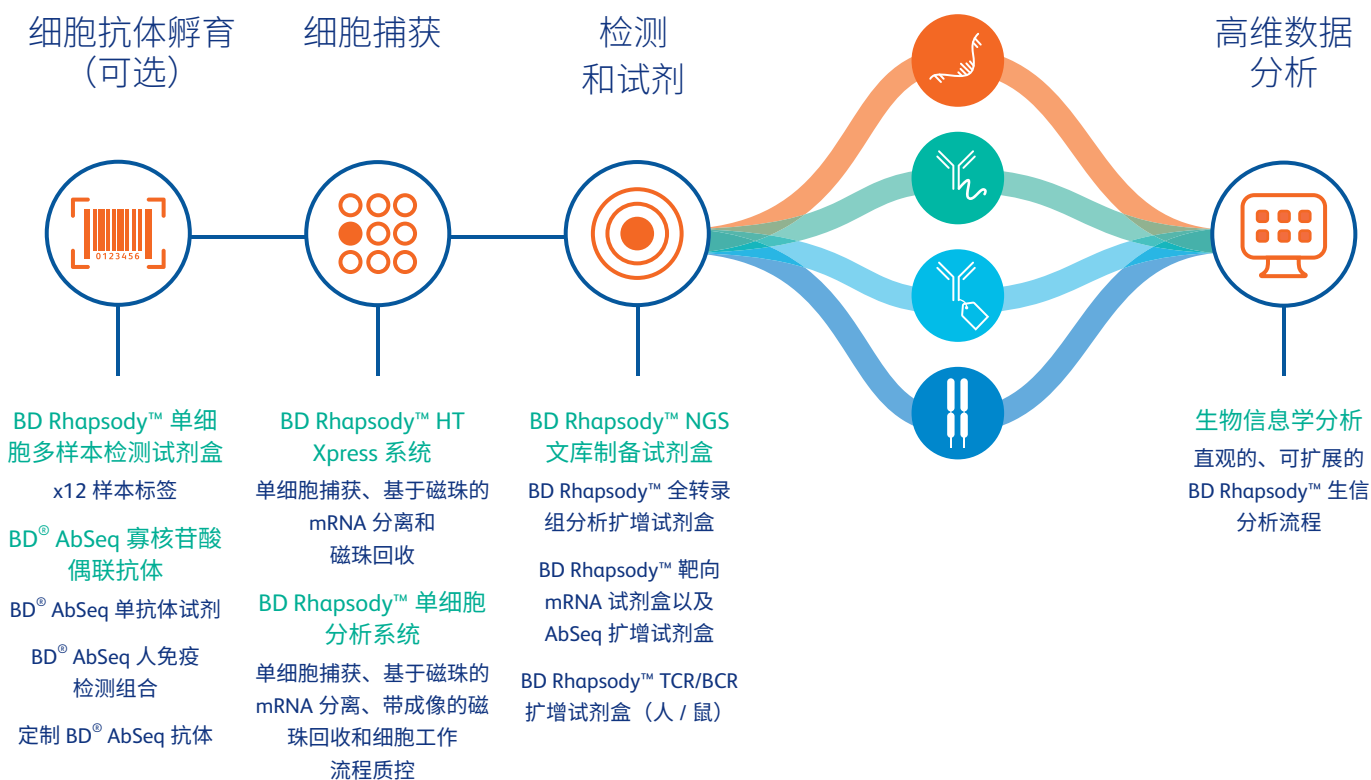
细胞抗体孵育（可选）

细胞捕获

检测和试剂

高维数据分析

0123456

BD Rhapsody™ 单细胞多样本检测试剂盒

x12 样本标签

BD® AbSeq 寡核苷酸偶联抗体

BD® AbSeq 单抗体试剂

BD® AbSeq 人免疫检测组合

定制 BD® AbSeq 抗体

BD Rhapsody™ HT Xpress 系统

单细胞捕获、基于磁珠的 mRNA 分离和磁珠回收

BD Rhapsody™ 单细胞分析系统

单细胞捕获、基于磁珠的 mRNA 分离、带成像的磁珠回收和细胞工作流程质控

BD Rhapsody™ NGS 文库制备试剂盒

BD Rhapsody™ 全转录组分析扩增试剂盒

BD Rhapsody™ 靶向 mRNA 试剂盒以及 AbSeq 扩增试剂盒

BD Rhapsody™ TCR/BCR 扩增试剂盒（人 / 鼠）

生物信息学分析

直观的、可扩展的 BD Rhapsody™ 生信分析流程